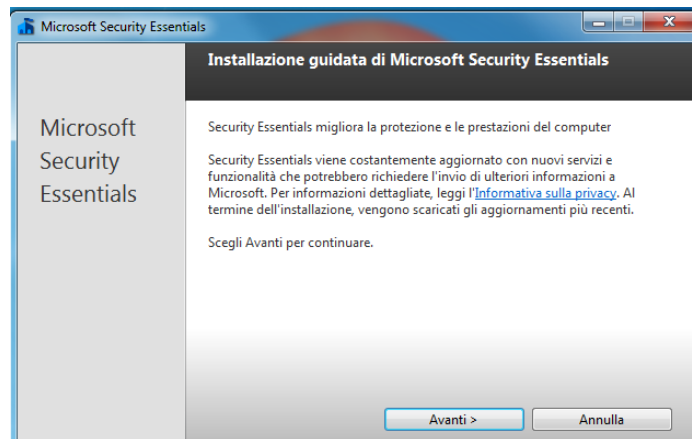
Microsoft Security Essentials

Installazione guidata di Microsoft Security Essentials

Microsoft Security Essentials

Security Essentials migliora la protezione e le prestazioni del computer

Security Essentials viene costantemente aggiornato con nuovi servizi e funzionalità che potrebbero richiedere l'invio di ulteriori informazioni a Microsoft. Per informazioni dettagliate, leggi l'Informativa sulla privacy. Al termine dell'installazione, vengono scaricati gli aggiornamenti più recenti.

Scegli Avanti per continuare.

Avanti >

Annulla